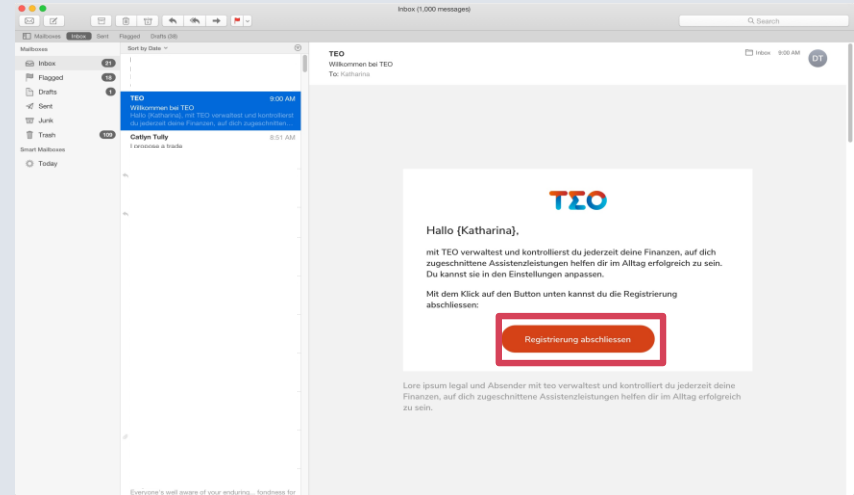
Inbox (1,000 messages)

Q Search

Mailboxes Inbox Sent Flagged Drafts (38)

Mailboxes
Inbox 21
Flagged 18
Drafts 1
Sent
Junk
Trash 100
Smart Mailboxes
Today

Sort by Date

TEO 9:00 AM
Willkommen bei TEO
Hallo {Katharina}, mit TEO verwaltest und kontrollierst du jederzeit deine Finanzen, auf dich zugeschnitten...

Catlyn Tully 8:51 AM
I propose a trade

Everyone's well aware of your enduring... fondness for

TEO
Willkommen bei TEO
To: Katharina

Inbox 9:00 AM
DT

TEO

Hallo {Katharina},

mit TEO verwaltest und kontrollierst du jederzeit deine Finanzen, auf dich zugeschnittene Assistenzleistungen helfen dir im Alltag erfolgreich zu sein. Du kannst sie in den Einstellungen anpassen.

Mit dem Klick auf den Button unten kannst du die Registrierung abschliessen:

Registrierung abschliessen

Lore ipsum legal und Absender mit teo verwaltest und kontrollierst du jederzeit deine Finanzen, auf dich zugeschnittene Assistenzleistungen helfen dir im Alltag erfolgreich zu sein.